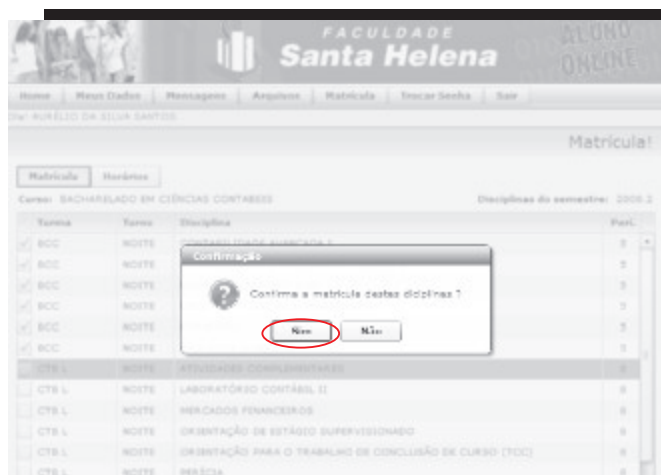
FACULDADE
Santa Helena
ALUNO
ONLINE

Home | Meus Dados | Mensagens | Arquivos | Matrícula | Trocar Senha | Sair

Ola! AURÉLIO DA SILVA SANTOS

Matrícula!

Matrícula | Horários

Curso: BACHARELADO EM CIÊNCIAS CONTÁBEIS

Disciplinas do semestre: 2005.2

| Turma | Turno | Disciplina | Perí. |
|---|---|---|---|
| BCC | NOITE | CONTABILIDADE AVANÇADA I | 5 |
| BCC | NOITE | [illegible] | 5 |
| BCC | NOITE | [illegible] | 5 |
| BCC | NOITE | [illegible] | 5 |
| BCC | NOITE | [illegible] | 5 |
| BCC | NOITE | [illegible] | 5 |
| CTB L | NOITE | ATIVIDADES COMPLEMENTARES | 8 |
| CTB L | NOITE | LABORATÓRIO CONTÁBIL II | 8 |
| CTB L | NOITE | MERCADOS FINANCEIROS | 8 |
| CTB L | NOITE | ORIENTAÇÃO DE ESTÁGIO SUPERVISIONADO | 8 |
| CTB L | NOITE | ORIENTAÇÃO PARA O TRABALHO DE CONCLUSÃO DE CURSO (TCC) | 8 |
| CTB L | NOITE | PERÍCIA | 8 |

Confirmação

Confirma a matrícula destas diciplinas ?

Sim | Não